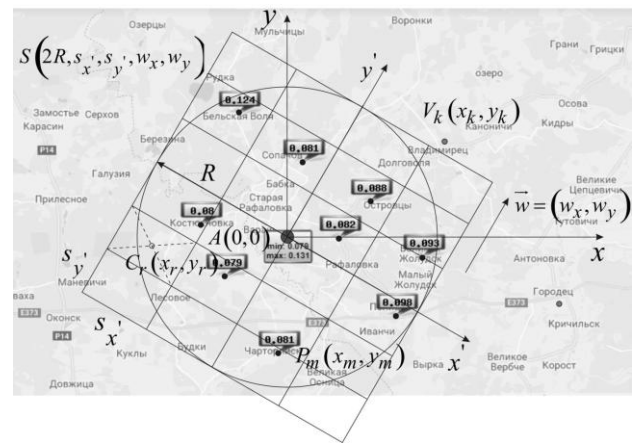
Озерцы
$y$
Мульчицы
Воронки
Грани
Грицки
$S\left(2R, s_{x'}, s_{y'}, w_x, w_y\right)$
$y'$
Рудка
озеро
0,124
Бельская Воля
Замостье
Серхов
Карасин
$V_k\left(x_k, y_k\right)$
Осова
Каноничи
Кидры
P14
Березина
0,081
Солнцево
Владимирец
Долговоля
Галузия
$R$
Бабка
Великие Цепцевичи
Прилесное
Старая Рафаловка
0,088
Островцы
$\vec{w} = \left(w_x, w_y\right)$
0,08
Костюхновка
0,082
Кутовичи
$A(0,0)$
min: 0.078
max: 0.131
0,093
Жолудск
$x$
$s_{y'}$
Маневичи
$C_r\left(x_r, y_r\right)$
0,079
Рафаловка
Антоновка
Малый Жолудск
ваха
E373
Оконск
Лесовое
0,098
Городец
E373
$s_{x'}$
P14
E373
Кричильск
Куклы
Будки
Иванчи
0,081
Чартовеж
Великая Осница
$P_m\left(x_m, y_m\right)$
$x'$
Вырка
Великое Вербче
Корост
Довжица